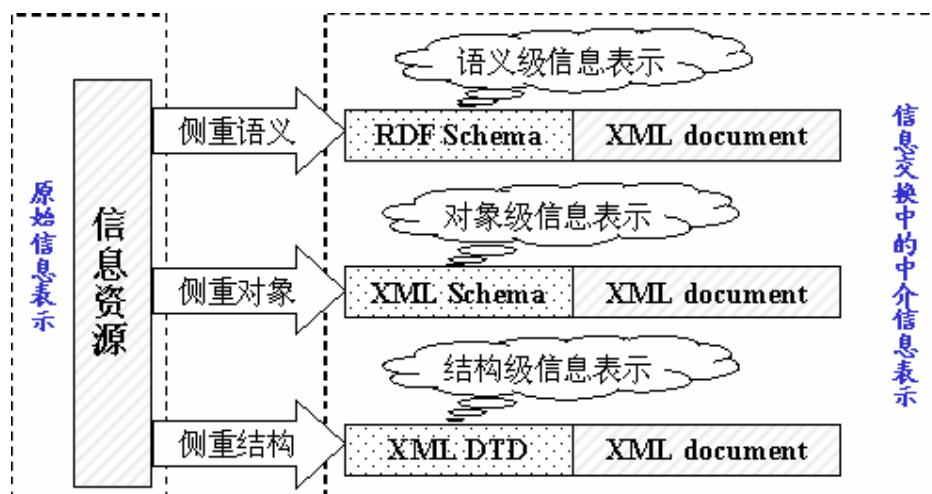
原始信息表示

信息资源

侧重语义

侧重对象

侧重结构

语义级信息表示

RDF Schema | XML document

对象级信息表示

XML Schema | XML document

结构级信息表示

XML DTD | XML document

信息交换中的中介信息表示